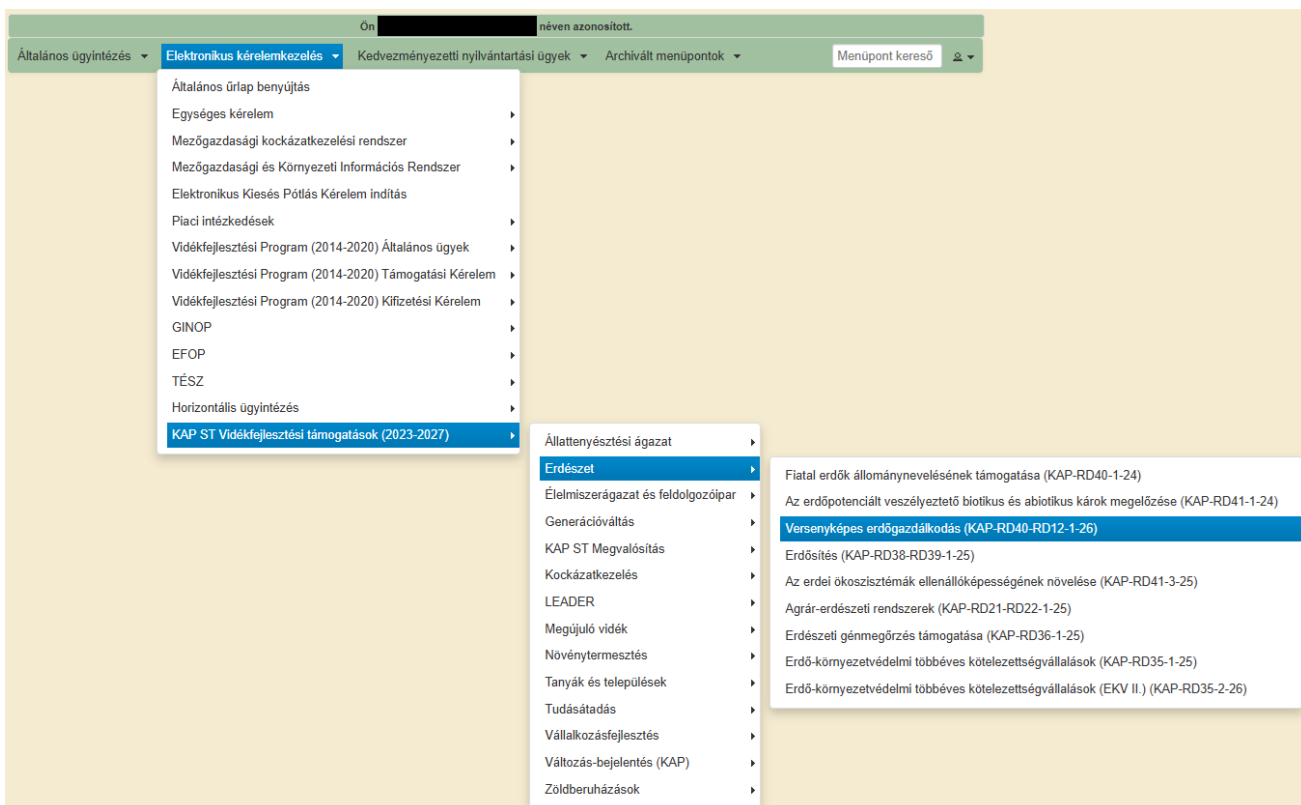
Ön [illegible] néven azonosított.

Általános ügyintézés Elektronikus kérelemkezelés Kedvezményezetti nyilvántartási ügyek Archivált menüpontok Menüpont kereső

Általános űrlap benyújtás
Egységes kérelem
Mezőgazdasági kockázatkezelési rendszer
Mezőgazdasági és Környezeti Információs Rendszer
Elektronikus Kiesés Pótlás Kérelem indítás
Piaci intézkedések
Vidékfejlesztési Program (2014-2020) Általános ügyek
Vidékfejlesztési Program (2014-2020) Támogatási Kérelem
Vidékfejlesztési Program (2014-2020) Kifizetési Kérelem
GINOP
EFOP
TÉSZ
Horizontális ügyintézés
KAP ST Vidékfejlesztési támogatások (2023-2027)

Állattenyésztési ágazat
Erdészet
Élelmiszerágazat és feldolgozóipar
Generációváltás
KAP ST Megvalósítás
Kockázatkezelés
LEADER
Megújuló vidék
Növénytermesztés
Tanyák és települések
Tudásátadás
Vállalkozásfejlesztés
Változás-bejelentés (KAP)
Zöldberuházások

Fiatal erdők állománynevelésének támogatása (KAP-RD40-1-24)
Az erdőpotenciált veszélyeztető biotikus és abiotikus károk megelőzése (KAP-RD41-1-24)
Versenyképes erdőgazdálkodás (KAP-RD40-RD12-1-26)
Erdősítés (KAP-RD38-RD39-1-25)
Az erdei ökoszisztémák ellenállóképességének növelése (KAP-RD41-3-25)
Agrár-erdészeti rendszerek (KAP-RD21-RD22-1-25)
Erdészeti génmegőrzés támogatása (KAP-RD36-1-25)
Erdő-környezetvédelmi többéves kötelezettségvállalások (KAP-RD35-1-25)
Erdő-környezetvédelmi többéves kötelezettségvállalások (EKV II.) (KAP-RD35-2-26)